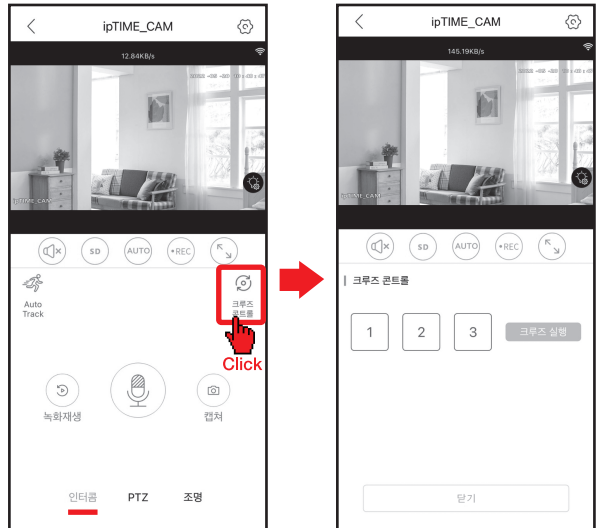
ipTIME_CAM

12.84KB/s

ipTIME_CAM

SD AUTO •REC

Auto Track

크루즈 콘트롤

Click

녹화재생

캡처

인터콤 PTZ 조명

ipTIME_CAM

145.19KB/s

ipTIME_CAM

SD AUTO •REC

크루즈 콘트롤

1 2 3 크루즈 실행

닫기